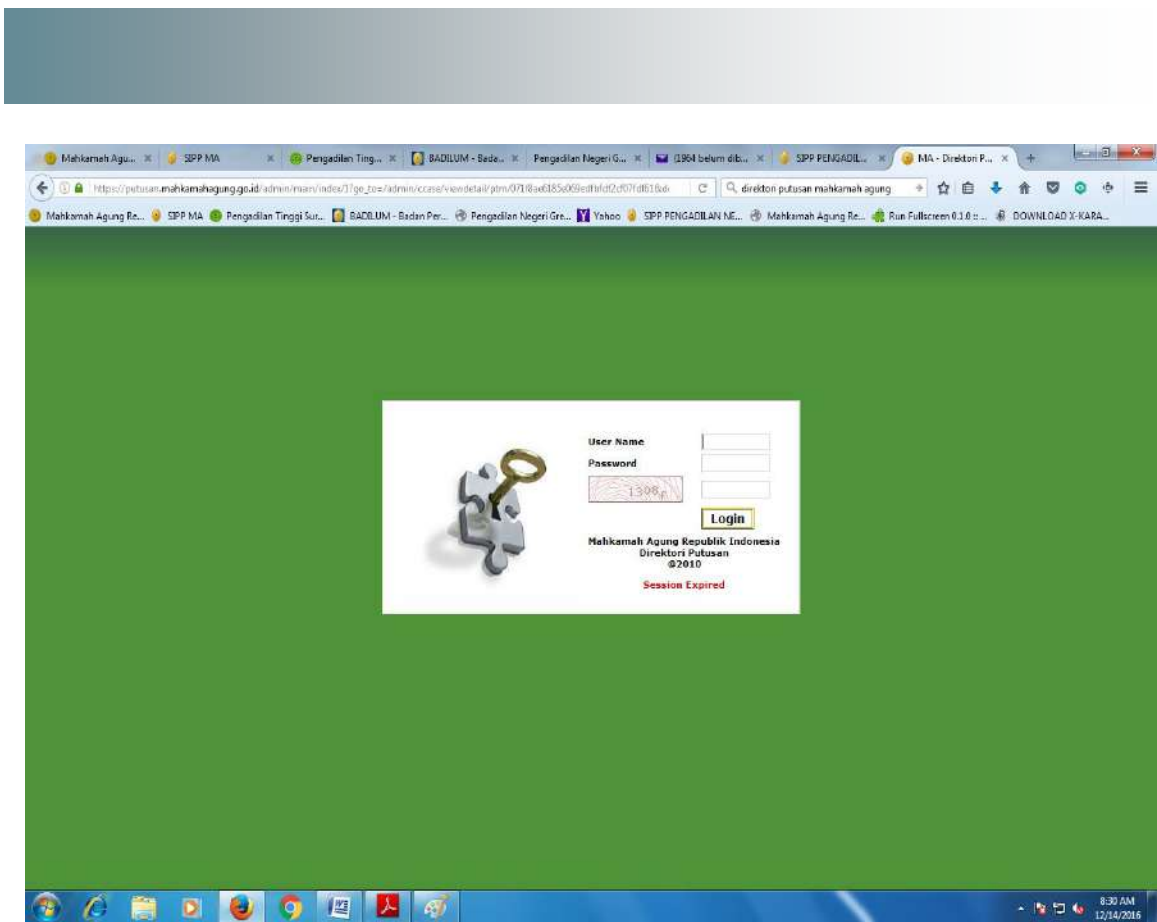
Mahkamah Agu... × SIPP MA × Pengadilan Ting... × BADILUM - Bada... × Pengadilan Negeri G... × (1964 belum dib... × SIPP PENGADIL... × MA - Direktori P... × +

https://putusan.mahkamahagung.go.id/admin/main/index/1?go_to=/admin/ccase/viewdetail/ptm/071f8ae6185e069edfbfdf2cf07fdf618ab

direktori putusan mahkamah agung

Mahkamah Agung Re... SIPP MA Pengadilan Tinggi Sur... BADILUM - Badan Per... Pengadilan Negeri Gre... Yahoo SIPP PENGADILAN NE... Mahkamah Agung Re... Run Fullscreen 0.1.0 :... DOWNLOAD X-KARA...

User Name
Password
1308
Login
Mahkamah Agung Republik Indonesia
Direktori Putusan
@2010
Session Expired

8:30 AM
12/14/2016